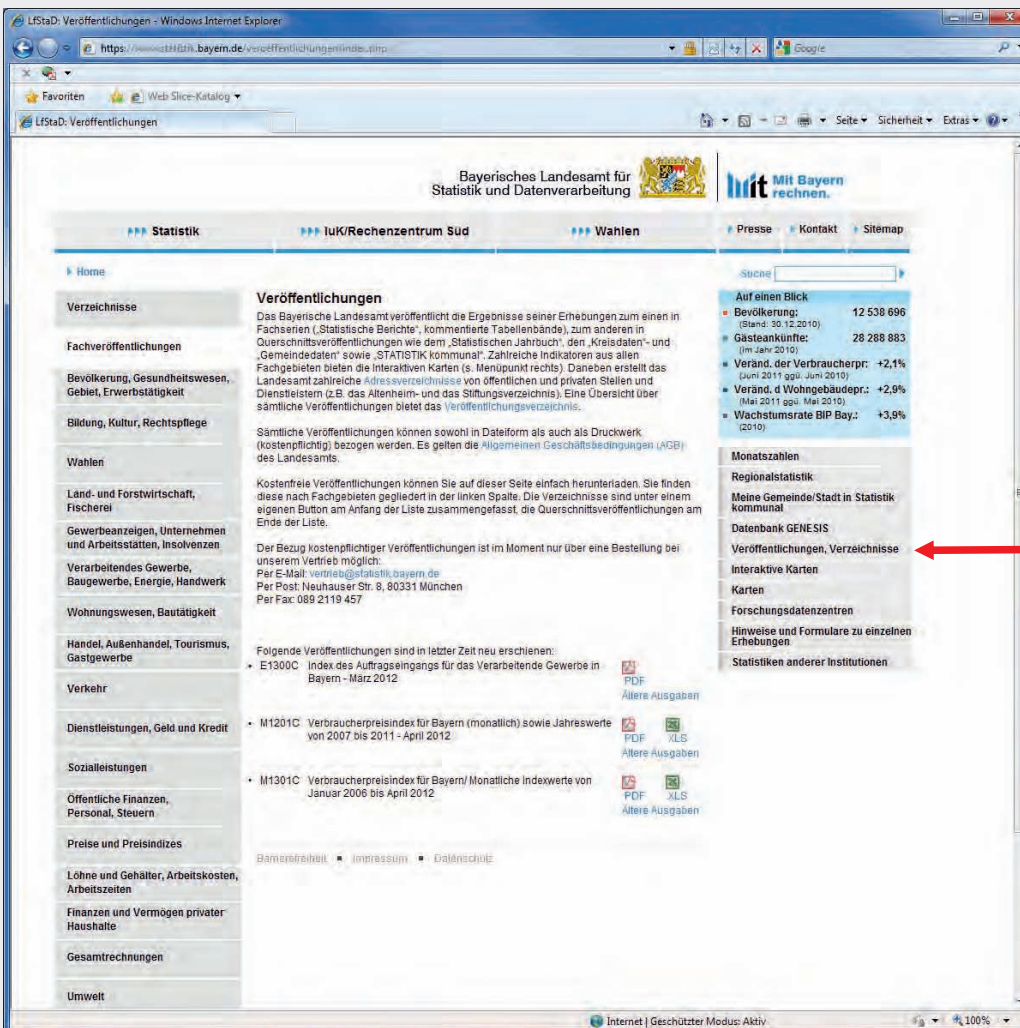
LfStaD: Veröffentlichungen - Windows Internet Explorer

https://www.statistik.bayern.de/veroeffentlichungen/index.php

Google

Favoriten

Web Slice-Katalog

LfStaD: Veröffentlichungen

Seite ▾ Sicherheit ▾ Extras ▾

Bayerisches Landesamt für Statistik und Datenverarbeitung

Mit Bayern rechnen.

Statistik

IuK/Rechenzentrum Süd

Wahlen

Presse

Kontakt

Sitemap

Home

Suche

Verzeichnisse

Fachveröffentlichungen

Bevölkerung, Gesundheitswesen, Gebiet, Erwerbstätigkeit

Bildung, Kultur, Rechtspflege

Wahlen

Land- und Forstwirtschaft, Fischerei

Gewerbeanzeigen, Unternehmen und Arbeitsstätten, Insolvenzen

Verarbeitendes Gewerbe, Baugewerbe, Energie, Handwerk

Wohnungswesen, Bautätigkeit

Handel, Außenhandel, Tourismus, Gastgewerbe

Verkehr

Dienstleistungen, Geld und Kredit

Sozialleistungen

Öffentliche Finanzen, Personal, Steuern

Preise und Preisindizes

Löhne und Gehälter, Arbeitskosten, Arbeitszeiten

Finanzen und Vermögen privater Haushalte

Gesamtrechnungen

Umwelt

Veröffentlichungen

Das Bayerische Landesamt veröffentlicht die Ergebnisse seiner Erhebungen zum einen in Fachserien („Statistische Berichte", kommentierte Tabellenbände), zum anderen in Querschnittsveröffentlichungen wie dem „Statistischen Jahrbuch", den „Kreisdaten"- und „Gemeindedaten" sowie „STATISTIK kommunal". Zahlreiche Indikatoren aus allen Fachgebieten bieten die Interaktiven Karten (s. Menüpunkt rechts). Daneben erstellt das Landesamt zahlreiche Adressverzeichnisse von öffentlichen und privaten Stellen und Dienstleistern (z.B. das Altenheim- und das Stiftungsverzeichnis). Eine Übersicht über sämtliche Veröffentlichungen bietet das Veröffentlichungsverzeichnis.

Sämtliche Veröffentlichungen können sowohl in Dateiform als auch als Druckwerk (kostenpflichtig) bezogen werden. Es gelten die Allgemeinen Geschäftsbedingungen (AGB) des Landesamts.

Kostenfreie Veröffentlichungen können Sie auf dieser Seite einfach herunterladen. Sie finden diese nach Fachgebieten gegliedert in der linken Spalte. Die Verzeichnisse sind unter einem eigenen Button am Anfang der Liste zusammengefasst, die Querschnittsveröffentlichungen am Ende der Liste.

Der Bezug kostenpflichtiger Veröffentlichungen ist im Moment nur über eine Bestellung bei unserem Vertrieb möglich:
Per E-Mail: vertrieb@statistik.bayern.de
Per Post: Neuhauser Str. 8, 80331 München
Per Fax: 089 2119 457

Folgende Veröffentlichungen sind in letzter Zeit neu erschienen:

• E1300C Index des Auftragseingangs für das Verarbeitende Gewerbe in Bayern - März 2012 PDF Ältere Ausgaben

• M1201C Verbraucherpreisindex für Bayern (monatlich) sowie Jahreswerte von 2007 bis 2011 - April 2012 PDF XLS Ältere Ausgaben

• M1301C Verbraucherpreisindex für Bayern/ Monatliche Indexwerte von Januar 2006 bis April 2012 PDF XLS Ältere Ausgaben

Barrierefreiheit ▪ Impressum ▪ Datenschutz

Auf einen Blick

Bevölkerung: 12 538 696
(Stand: 30.12.2010)

Gästeankünfte: 28 288 883
(im Jahr 2010)

Veränd. der Verbraucherpr: +2,1%
(Juni 2011 ggü. Juni 2010)

Veränd. d Wohngebäudepr.: +2,9%
(Mai 2011 ggü. Mai 2010)

Wachstumsrate BIP Bay.: +3,9%
(2010)

Monatszahlen

Regionalstatistik

Meine Gemeinde/Stadt in Statistik kommunal

Datenbank GENESIS

Veröffentlichungen, Verzeichnisse

Interaktive Karten

Karten

Forschungsdatenzentren

Hinweise und Formulare zu einzelnen Erhebungen

Statistiken anderer Institutionen

Internet | Geschützter Modus: Aktiv

100%